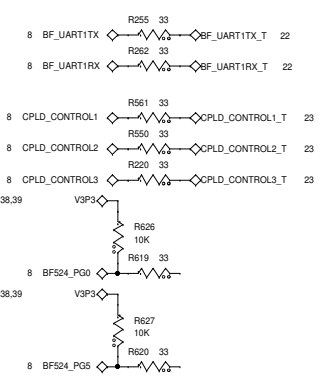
R255 33
8 BF_UART1TX BF_UART1TX_T 22
R262 33
8 BF_UART1RX BF_UART1RX_T 22

R561 33
8 CPLD_CONTROL1 CPLD_CONTROL1_T 23
R550 33
8 CPLD_CONTROL2 CPLD_CONTROL2_T 23
R220 33
8 CPLD_CONTROL3 CPLD_CONTROL3_T 23
38,39 V3P3
R626
10K
R619 33
8 BF524_PG0
38,39 V3P3
R627
10K
R620 33
8 BF524_PG5